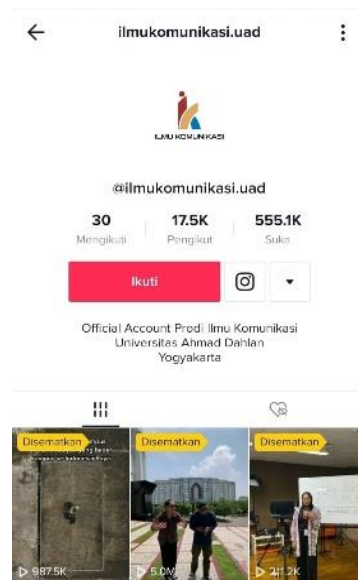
ilmukomunikasi.uad

ILMU KOMUNIKASI

@ilmukomunikasi.uad

30 Mengikuti

17.5K Pengikut

555.1K Suka

Ikuti

Official Account Prodi Ilmu Komunikasi Universitas Ahmad Dahlan Yogyakarta

Disematkan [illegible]

987.5K

Disematkan

5.0M

Disematkan

2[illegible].2K